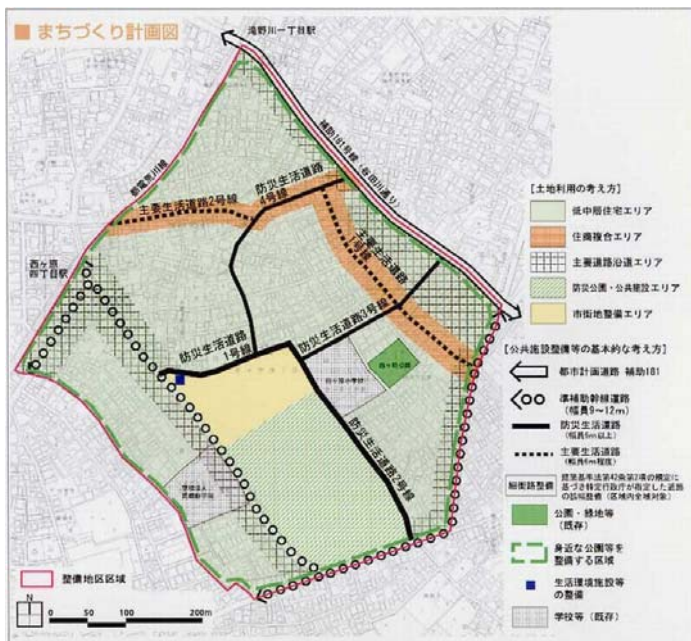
■ まちづくり計画図

滝野川一丁目駅

補助181号線（明治通り）

都電荒川線

西ケ原四丁目駅

主要生活道路2号線

防災生活道路4号線

主要生活道路1号線

防災生活道路1号線

防災生活道路3号線

防災生活道路2号線

［土地利用の考え方］

低中層住宅エリア

住商複合エリア

主要道路沿道エリア

防災公園・公共施設エリア

市街地整備エリア

［公共施設整備等の基本的な考え方］

都市計画道路 補助181

準補助幹線道路（幅員9～12m）

防災生活道路（幅員6m以上）

主要生活道路（幅員6m程度）

細街路整備 建築基準法第42条第2項の規定に基づき特定行政庁が指定した道路の拡幅整備（区域内全域対象）

公園・緑地等（既存）

身近な公園等を整備する区域

生活環境施設等の整備

学校等（既存）

整備地区区域

N

0 50 100 200m